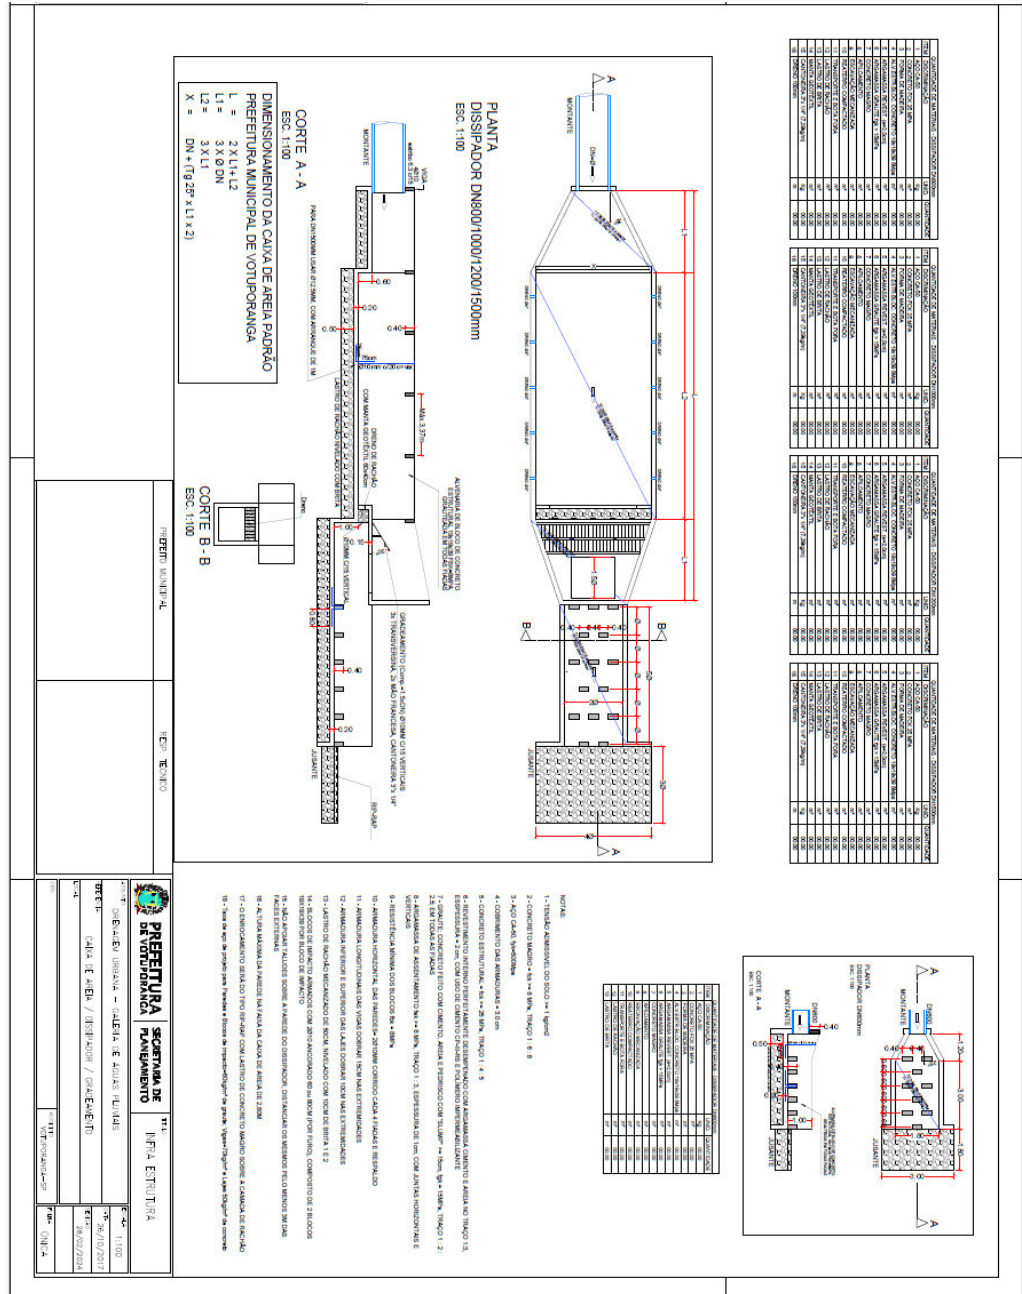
PLANTA
DISSIPADOR DN800/1000/1200/1500mm
ESC. 1:100

CORTE A - A
ESC. 1:100

CORTE B - B
ESC. 1:100

DIMENSIONAMENTO DA CAIXA DE AREIA PADRÃO
PREFEITURA MUNICIPAL DE VOTUPORANGA

L = 2 X L1 + L2
L1 = 3 X Ø DN
L2 = 3 X L1
X = DN + (Tg 25° x L1 x 2)

MONTANTE
JUSANTE
RIP-RAP
0.60
0.20
0.40
0.50
0.10
0.40
0.20
Máx 3.37m

PREFEITO MUNICIPAL
RESP. TÉCNICO

NOTAS

PREFEITURA DE VOTUPORANGA
SECRETARIA DE PLANEJAMENTO
INFRA ESTRUTURA
DRENAGEM URBANA - GALERIA DE ÁGUAS PLUVIAIS
CAIXA DE AREIA / DISSIPADOR / GRADEAMENTO
VOTUPORANGA-SP
1:100
25/10/2017
29/03/2024
ÚNICA

PLANTA
DISSIPADOR DN600mm
ESC. 1:100
CORTE A - A
ESC. 1:100
MONTANTE
JUSANTE
0.40
0.50
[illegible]